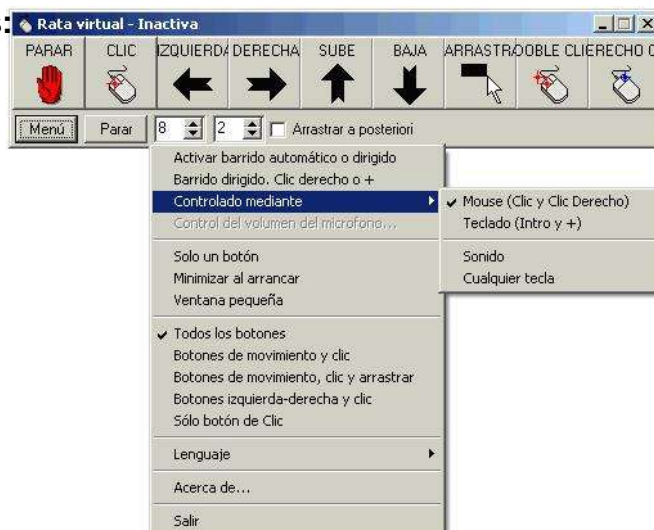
Rata virtual - Inactiva

PARAR CLIC IZQUIERDA DERECHA SUBE BAJA ARRASTR DOBLE CLIC DERECHO C

Menú Parar 8 2 Arrastrar a posteriori

Activar barrido automático o dirigido
Barrido dirigido. Clic derecho o +
Controlado mediante
Control del volumen del microfono...

Solo un botón
Minimizar al arrancar
Ventana pequeña

Todos los botones
Botones de movimiento y clic
Botones de movimiento, clic y arrastrar
Botones izquierda-derecha y clic
Sólo botón de Clic

Lenguaje

Acerca de...

Salir

Mouse (Clic y Clic Derecho)
Teclado (Intro y +)

Sonido
Cualquier tecla